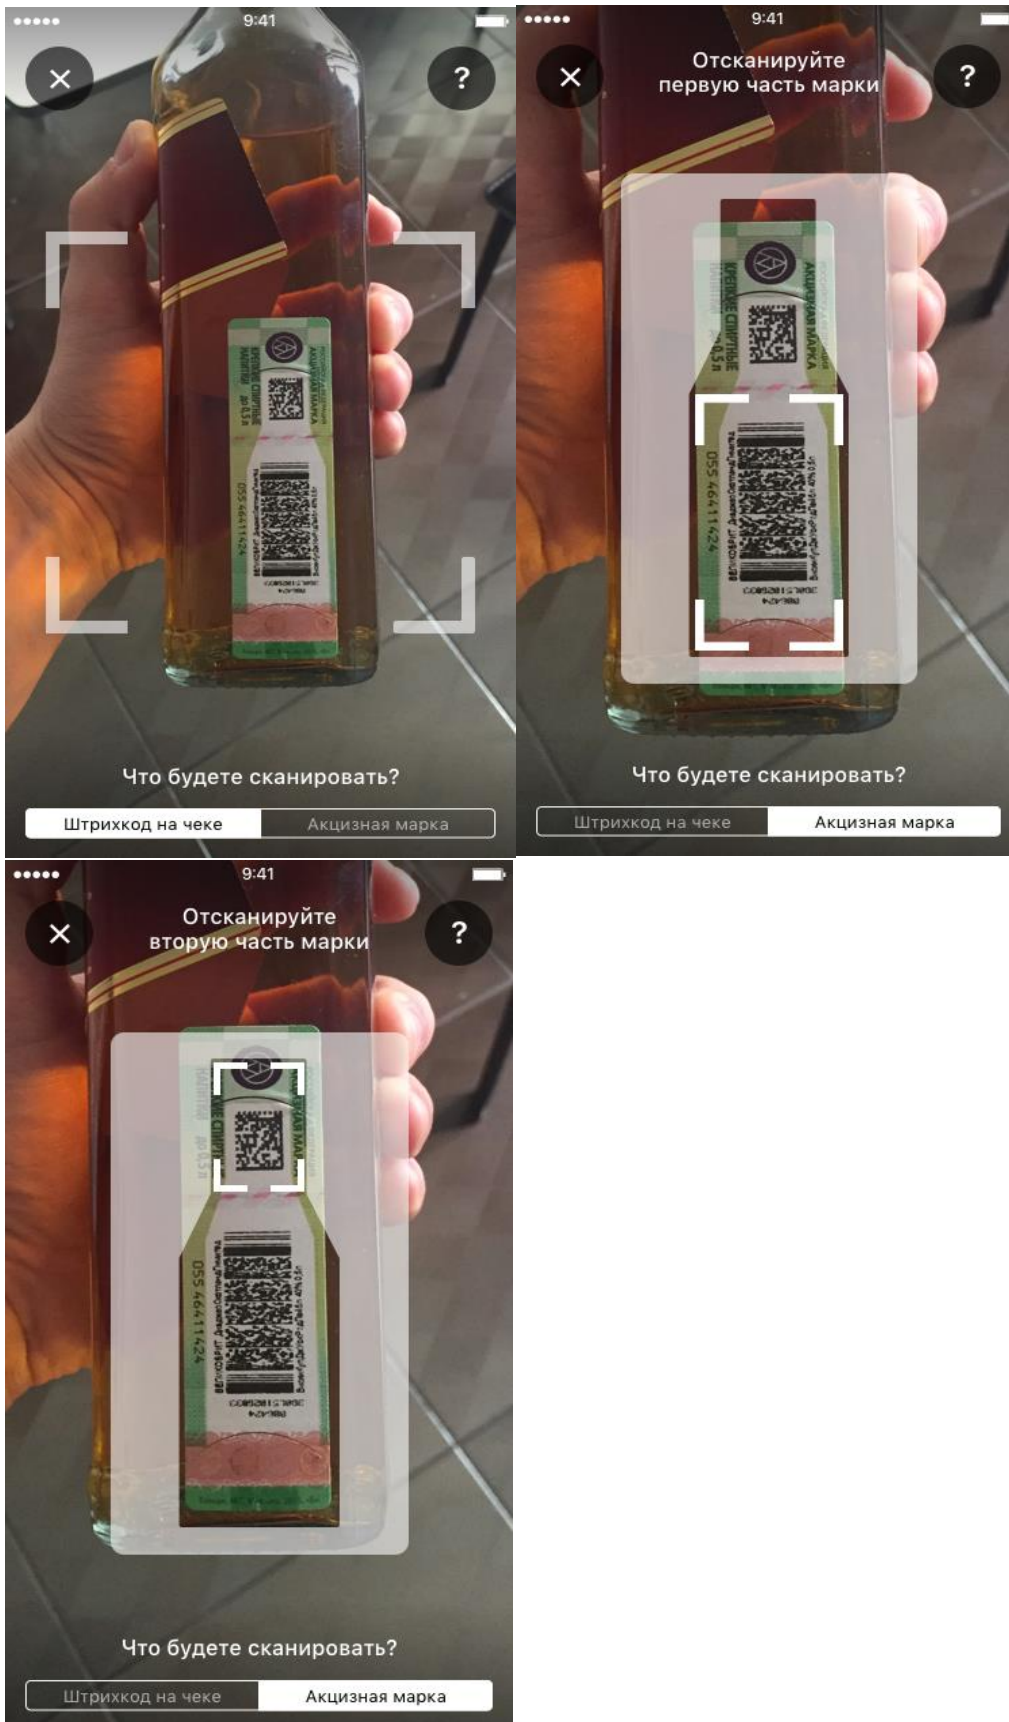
••••• 9:41

×

?

АКЦИЗНАЯ МАРКА
КРЕПКИЕ СПИРТНЫЕ НАПИТКИ до 0,5 л
055 46411424

Что будете сканировать?

Штрихкод на чеке | Акцизная марка

••••• 9:41

×

Отсканируйте первую часть марки

?

АКЦИЗНАЯ МАРКА
КРЕПКИЕ СПИРТНЫЕ НАПИТКИ до 0,5 л
055 46411424

Что будете сканировать?

Штрихкод на чеке | Акцизная марка

••••• 9:41

×

Отсканируйте вторую часть марки

?

АКЦИЗНАЯ МАРКА
КРЕПКИЕ СПИРТНЫЕ НАПИТКИ до 0,5 л
055 46411424

Что будете сканировать?

Штрихкод на чеке | Акцизная марка